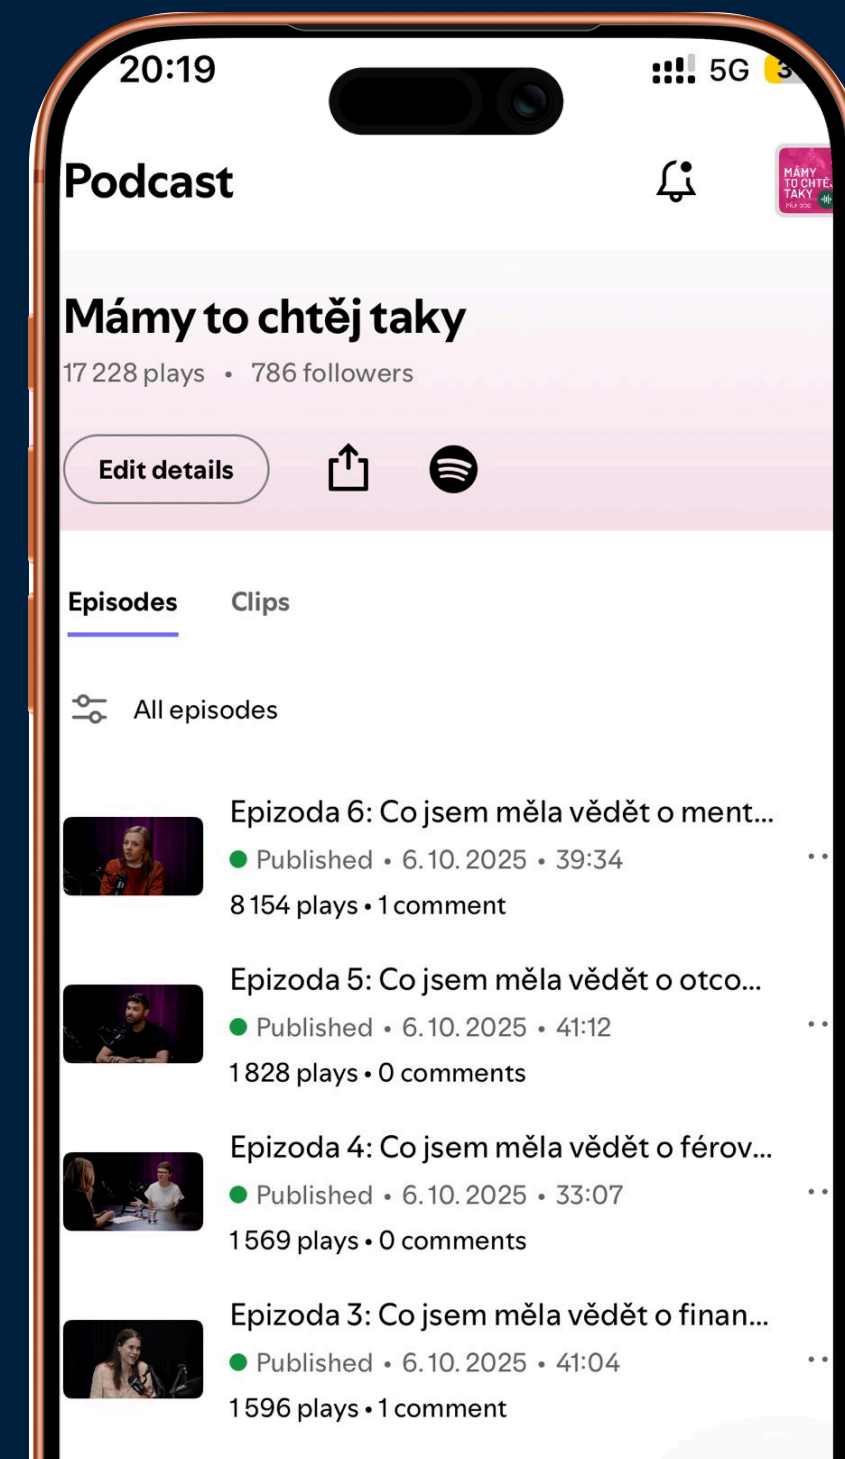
20:19

5G 3

Podcast

MÁMY TO CHTĚ TAKY

Mámy to chtěj taky

17 228 plays • 786 followers

Edit details

Episodes Clips

All episodes

Epizoda 6: Co jsem měla vědět o ment...
Published • 6. 10. 2025 • 39:34
8 154 plays • 1 comment

Epizoda 5: Co jsem měla vědět o otco...
Published • 6. 10. 2025 • 41:12
1 828 plays • 0 comments

Epizoda 4: Co jsem měla vědět o férov...
Published • 6. 10. 2025 • 33:07
1 569 plays • 0 comments

Epizoda 3: Co jsem měla vědět o finan...
Published • 6. 10. 2025 • 41:04
1 596 plays • 1 comment